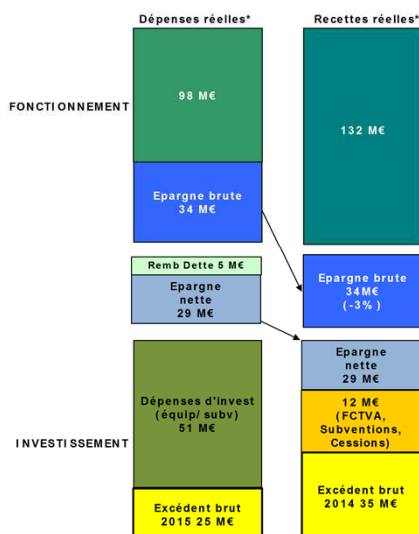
Dépenses réelles*

Recettes réelles*

FONCTIONNEMENT

98 M€

132 M€

Epargne brute
34 M€

Remb Dette 5 M€

Epargne nette
29 M€

Epargne brute
34M€
(-3%)

Epargne nette
29 M€

Dépenses d'invest
(équip/ subv)
51 M€

12 M€
(FCTVA, Subventions, Cessions)

INVESTISSEMENT

Excédent brut
2015 25 M€

Excédent brut
2014 35 M€